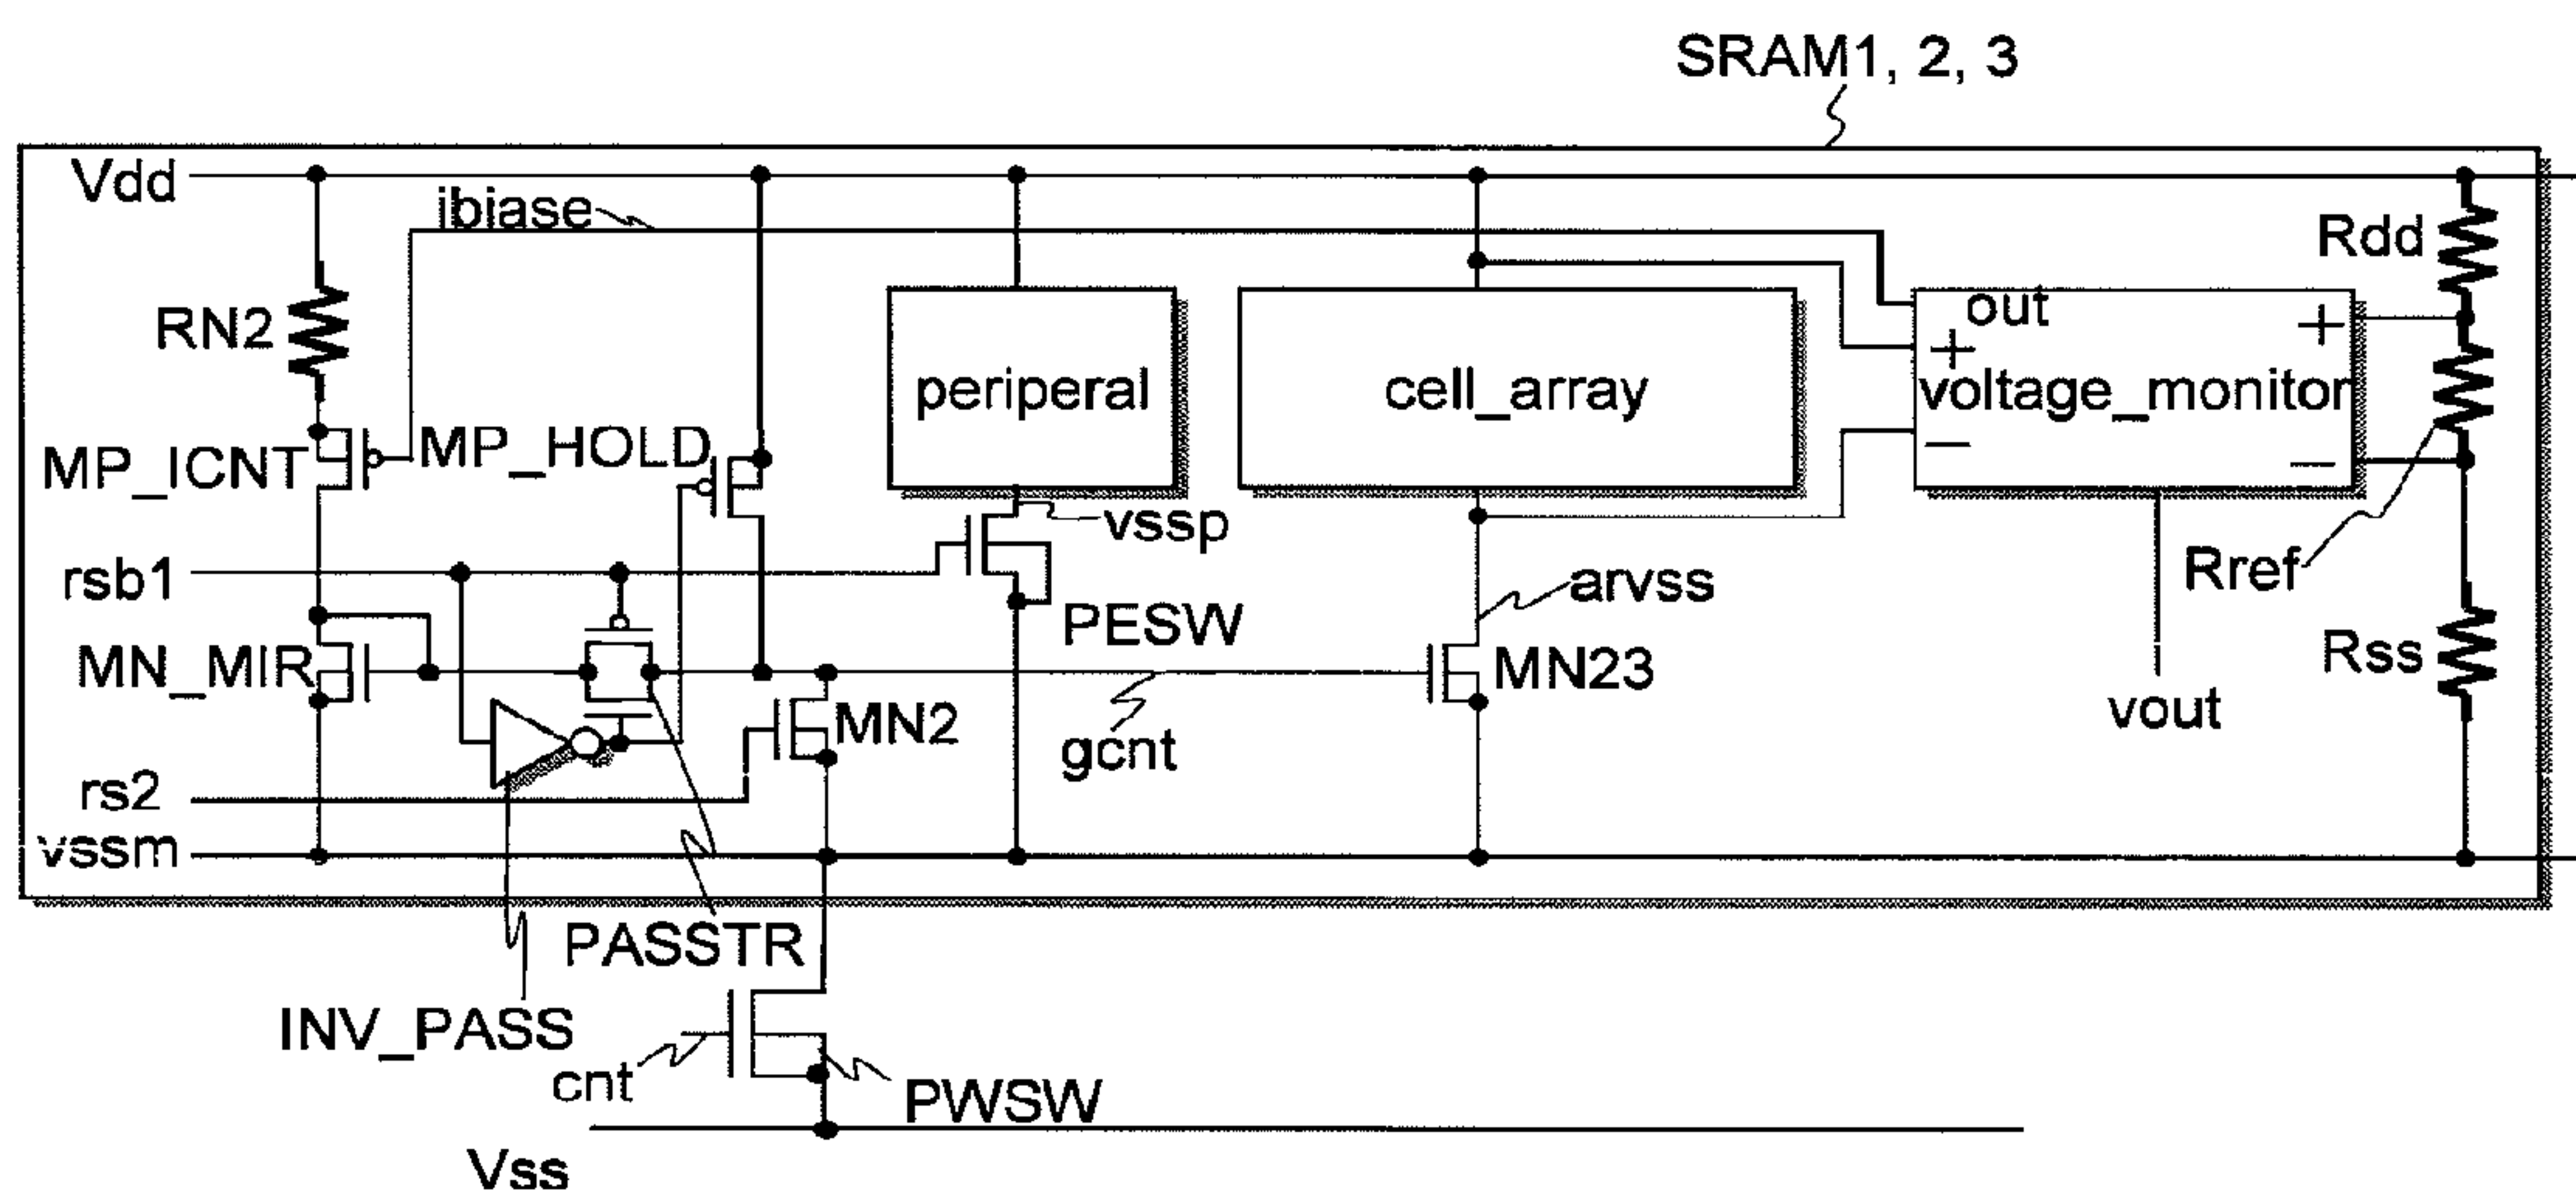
SRAM1, 2, 3

Vdd

ibiase

Rdd

RN2

out

+

+

periperal

cell_array

voltage_monitor

MP_ICNT

MP_HOLD

−

−

vssp

rsb1

Rref

arvss

PESW

MN_MIR

MN23

Rss

MN2

gcnt

vout

rs2

vssm

PASSTR

INV_PASS

cnt

PWSW

Vss